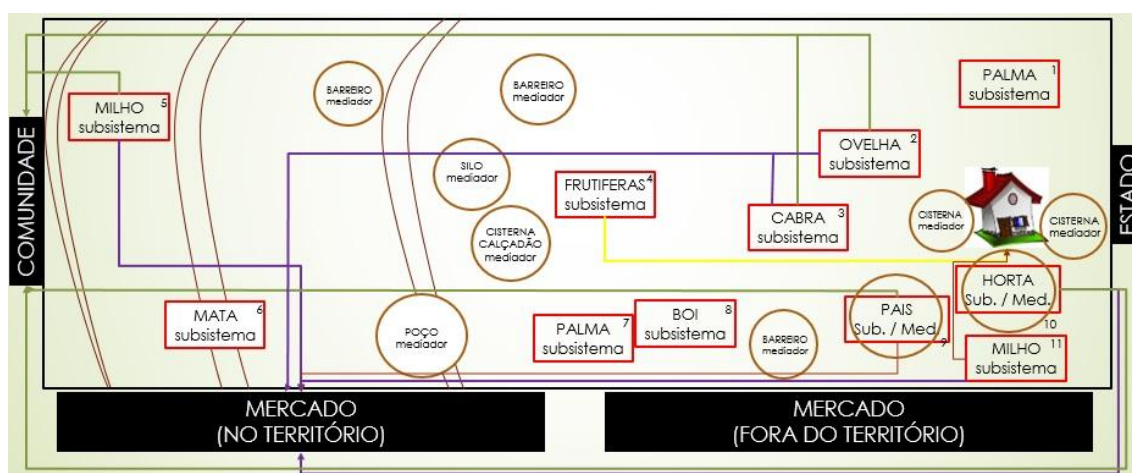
COMUNIDADE

MILHO 5
subsistema

BARREIRO
mediador

BARREIRO
mediador

PALMA 1
subsistema

OVELHA 2
subsistema

SILO
mediador

FRUTIFERAS 4
subsistema

CABRA 3
subsistema

CISTERNA
CALÇADÃO
mediador

CISTERNA
mediador

CISTERNA
mediador

ESTADO

HORTA
Sub. / Med.
10

MATA 6
subsistema

POÇO
mediador

PALMA 7
subsistema

BOI 8
subsistema

BARREIRO
mediador

PAIS
Sub. / Med.
9

MILHO 11
subsistema

MERCADO
(NO TERRITÓRIO)

MERCADO
(FORA DO TERRITÓRIO)